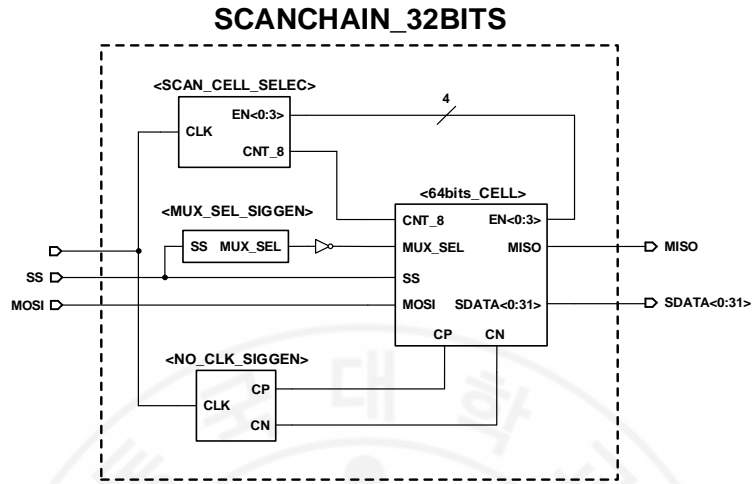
SCANCHAIN_32BITS

<SCAN_CELL_SELEC>
CLK
EN<0:3>
CNT_8
4

<MUX_SEL_SIGGEN>
SS MUX_SEL

<64bits_CELL>
CNT_8
EN<0:3>
MUX_SEL
MISO
SS
MOSI
SDATA<0:31>
CP
CN

SS
MOSI
MISO
SDATA<0:31>

<NO_CLK_SIGGEN>
CLK
CP
CN